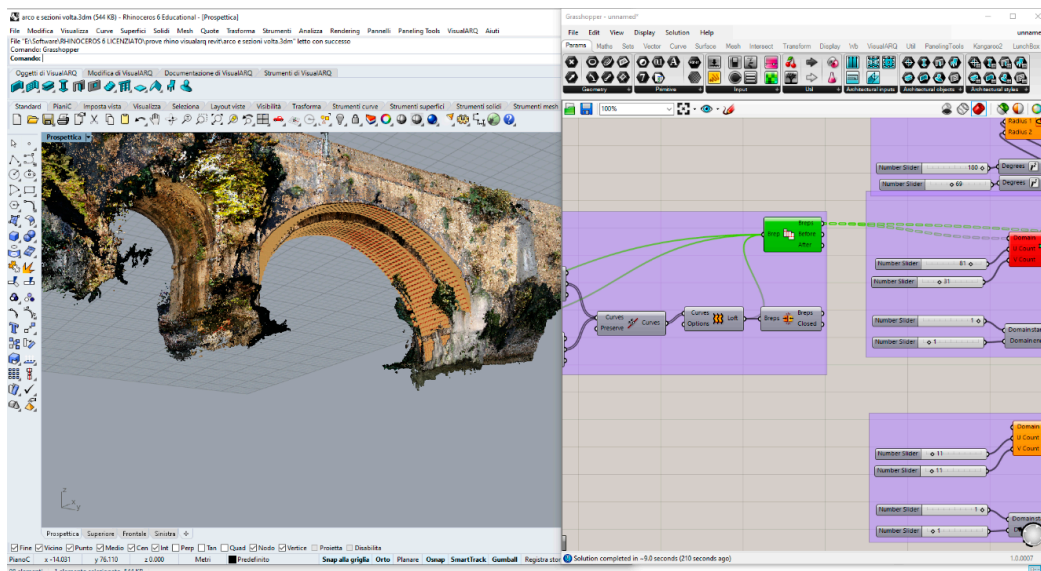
arco e sezioni volta.3dm (544 KB) - Rhinoceros 6 Educational - [Prospettica]

File Modifica Visualizza Curve Superfici Solidi Mesh Quote Trasforma Strumenti Analizza Rendering Pannelli Paneling Tools VisualARQ Aiuti

File "E:\Software\RHINOCEROS 6 LICENZIATO\prove rhino visualarq revit\arco e sezioni volta.3dm" letto con successo
Comando: Grasshopper
Comando:

Oggetti di VisualARQ Modifica di VisualARQ Documentazione di VisualARQ Strumenti di VisualARQ

Standard PianiC Imposta vista Visualizza Selezione Layout viste Visibilità Trasforma Strumenti curve Strumenti superfici Strumenti solidi Strumenti mesh

Prospettica

Prospettica Superiore Frontale Sinistra

Fine Vicino Punto Medio Cen Int Perp Tan Quad Nodo Vertice Proietta Disabilita

PianoC x -14.031 y 76.110 z 0.000 Metri Predefinito Snap alla griglia Orto Planare Osnap SmartTrack Gumball Registra stor

Grasshopper - unnamed*

File Edit View Display Solution Help

Params Maths Sets Vector Curve Surface Mesh Intersect Transform Display Wb VisualARQ Util PanelingTools Kangaroo2 LunchBox

Geometry Primitive Input Util Architectural inputs Architectural objects Architectural styles

100%

unname

Radius 1
Radius 2

Number Slider 180
Degrees
Number Slider 69
Degrees

Breps Breps Before After

Domain
U Count
V Count

Number Slider 61
Number Slider 31

Curves Preserve Curves
Curves Options Loft
Breps Breps Closed

Number Slider 1
Domainsta
Number Slider 1
Domain en

Domain
U Count
V Count
Number Slider 11
Number Slider 11

Number Slider 1
Domain
Number Slider 1

Solution completed in ~9.0 seconds (210 seconds ago)

1.0.0007